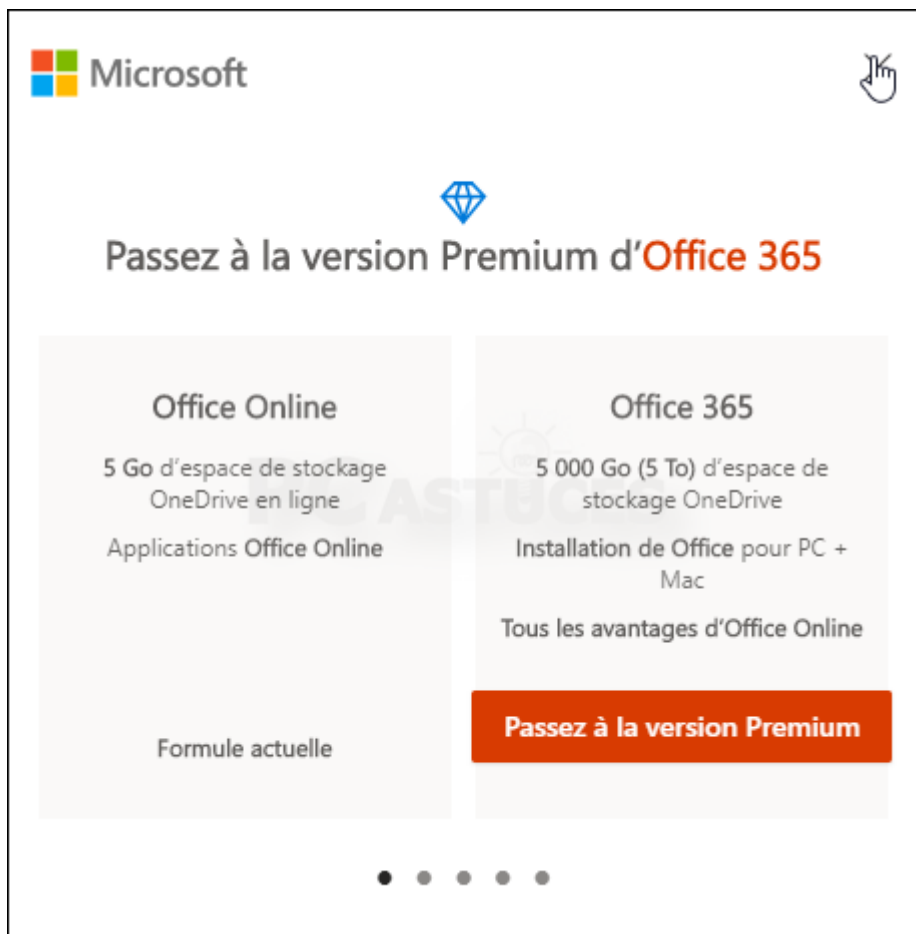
Microsoft

Passez à la version Premium d'Office 365

Office Online

5 Go d'espace de stockage OneDrive en ligne

Applications Office Online

Formule actuelle

Office 365

5 000 Go (5 To) d'espace de stockage OneDrive

Installation de Office pour PC + Mac

Tous les avantages d'Office Online

Passez à la version Premium

PC ASTUCES